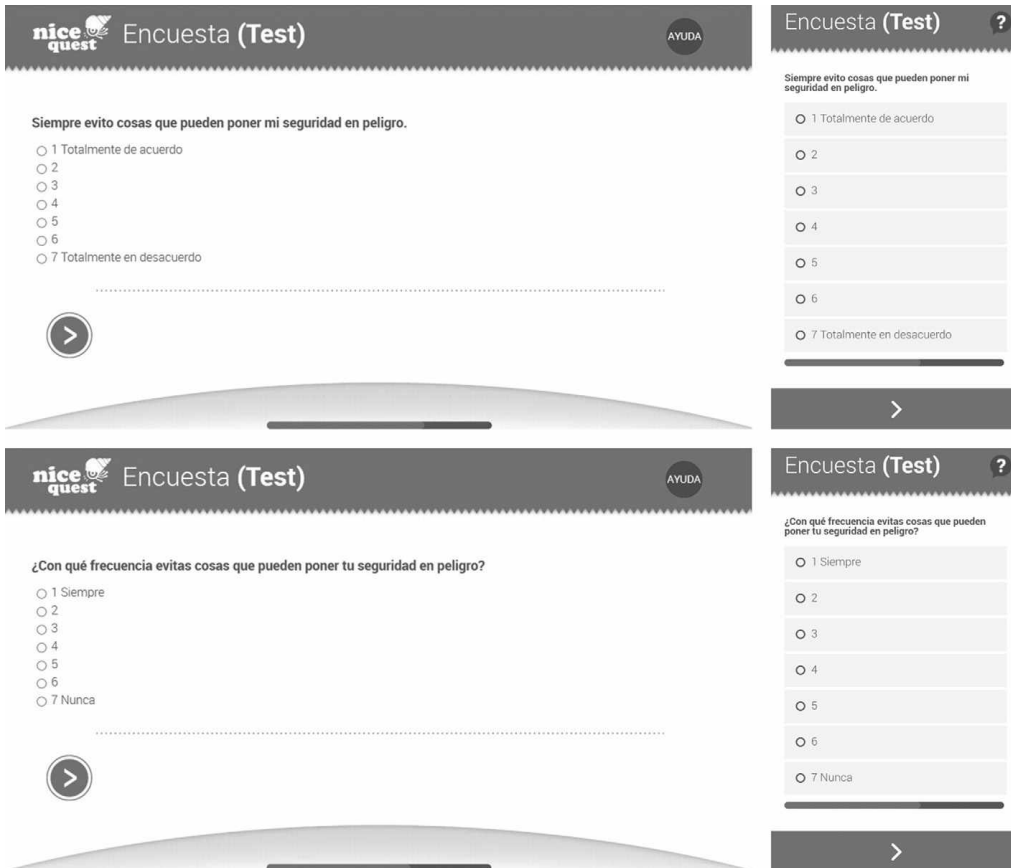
nice quest Encuesta **(Test)** AYUDA

Siempre evito cosas que pueden poner mi seguridad en peligro.

○ 1 Totalmente de acuerdo
○ 2
○ 3
○ 4
○ 5
○ 6
○ 7 Totalmente en desacuerdo

>

Encuesta **(Test)** ?

Siempre evito cosas que pueden poner mi seguridad en peligro.

O 1 Totalmente de acuerdo
O 2
O 3
O 4
O 5
O 6
O 7 Totalmente en desacuerdo

>

nice quest Encuesta **(Test)** AYUDA

¿Con qué frecuencia evitas cosas que pueden poner tu seguridad en peligro?

○ 1 Siempre
○ 2
○ 3
○ 4
○ 5
○ 6
○ 7 Nunca

>

Encuesta **(Test)** ?

¿Con qué frecuencia evitas cosas que pueden poner tu seguridad en peligro?

O 1 Siempre
O 2
O 3
O 4
O 5
O 6
O 7 Nunca

>